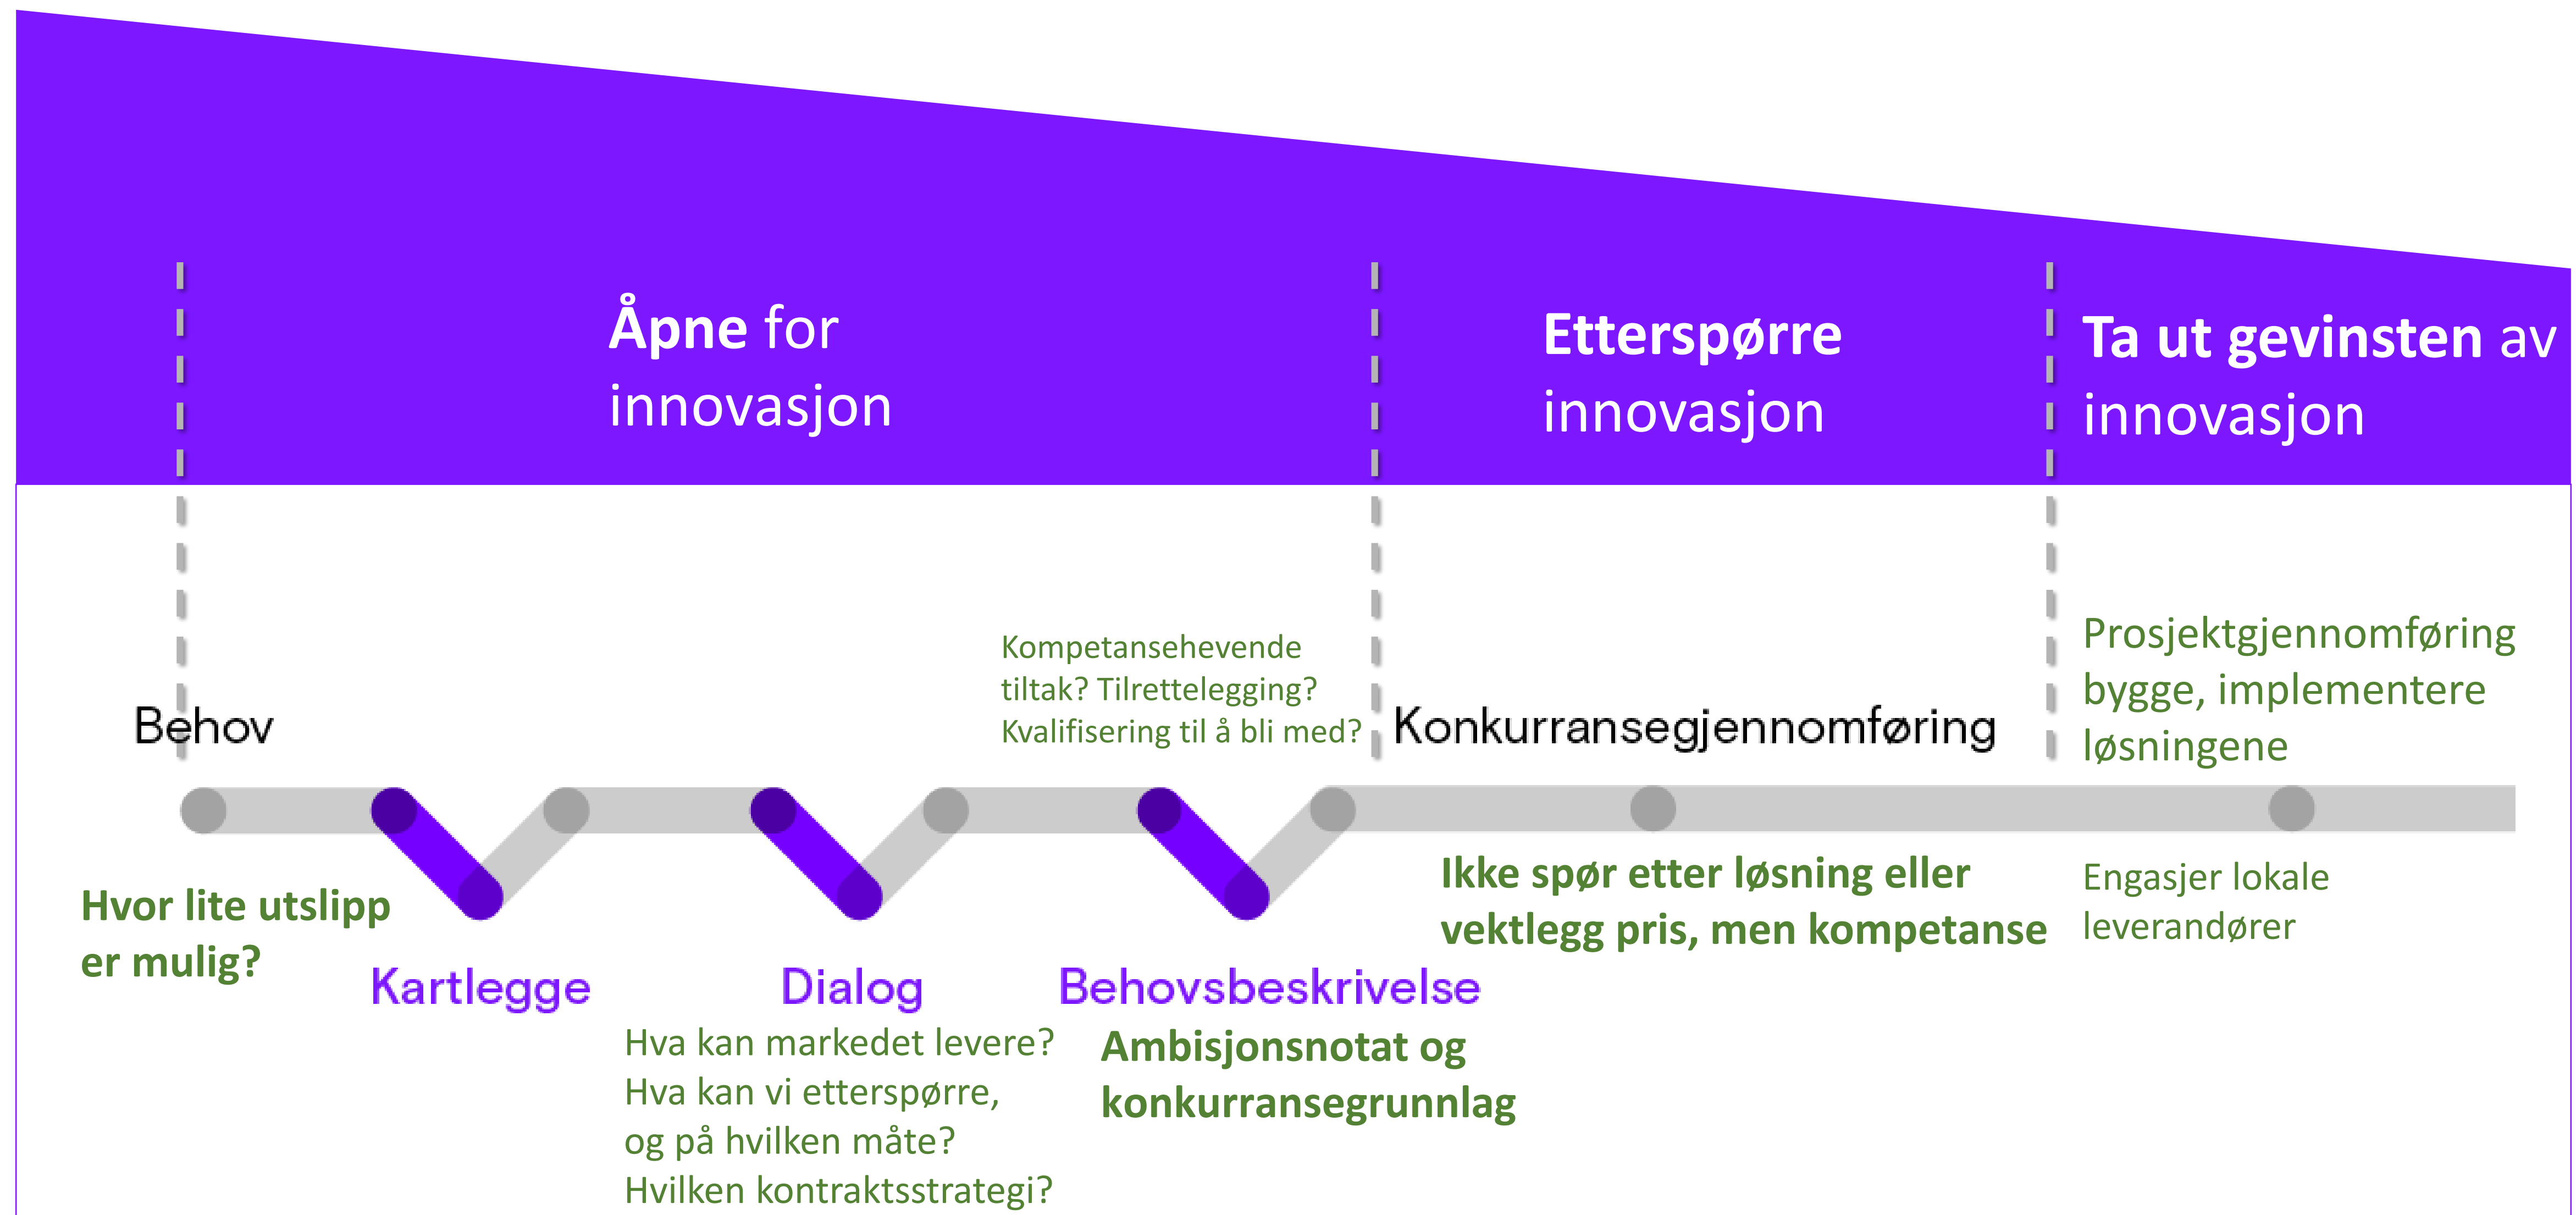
Åpne for innovasjon

Etterspørre innovasjon

Ta ut gevinsten av innovasjon

Kompetansehevende tiltak? Tilrettelegging? Kvalifisering til å bli med?

Prosjektgjennomføring bygge, implementere løsningene

Behov

Konkurransegjennomføring

Hvor lite utslipp er mulig?

Kartlegge

Dialog

Behovsbeskrivelse

Ikke spør etter løsning eller vektlegg pris, men kompetanse

Engasjer lokale leverandører

Hva kan markedet levere? Hva kan vi etterspørre, og på hvilken måte? Hvilken kontraktsstrategi?

Ambisjonsnotat og konkurransegrunnlag